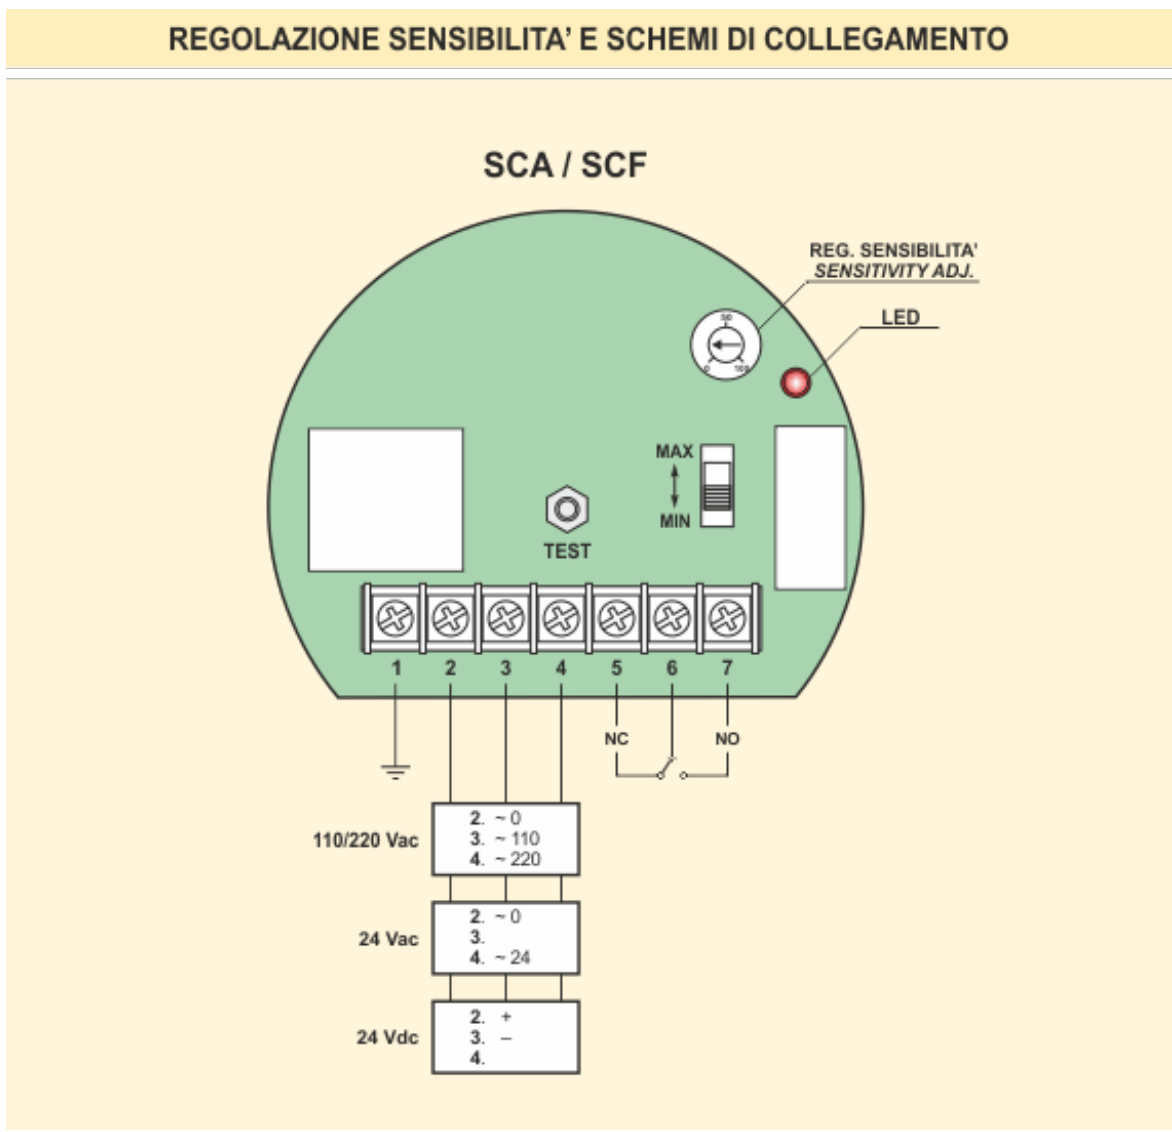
REGOLAZIONE SENSIBILITA' E SCHEMI DI COLLEGAMENTO

SCA / SCF

REG. SENSIBILITA'
SENSITIVITY ADJ.

50
0 100

LED

MAX
MIN

TEST

1 2 3 4 5 6 7

NC NO

110/220 Vac
2. ~ 0
3. ~ 110
4. ~ 220

24 Vac
2. ~ 0
3.
4. ~ 24

24 Vdc
2. +
3. –
4.